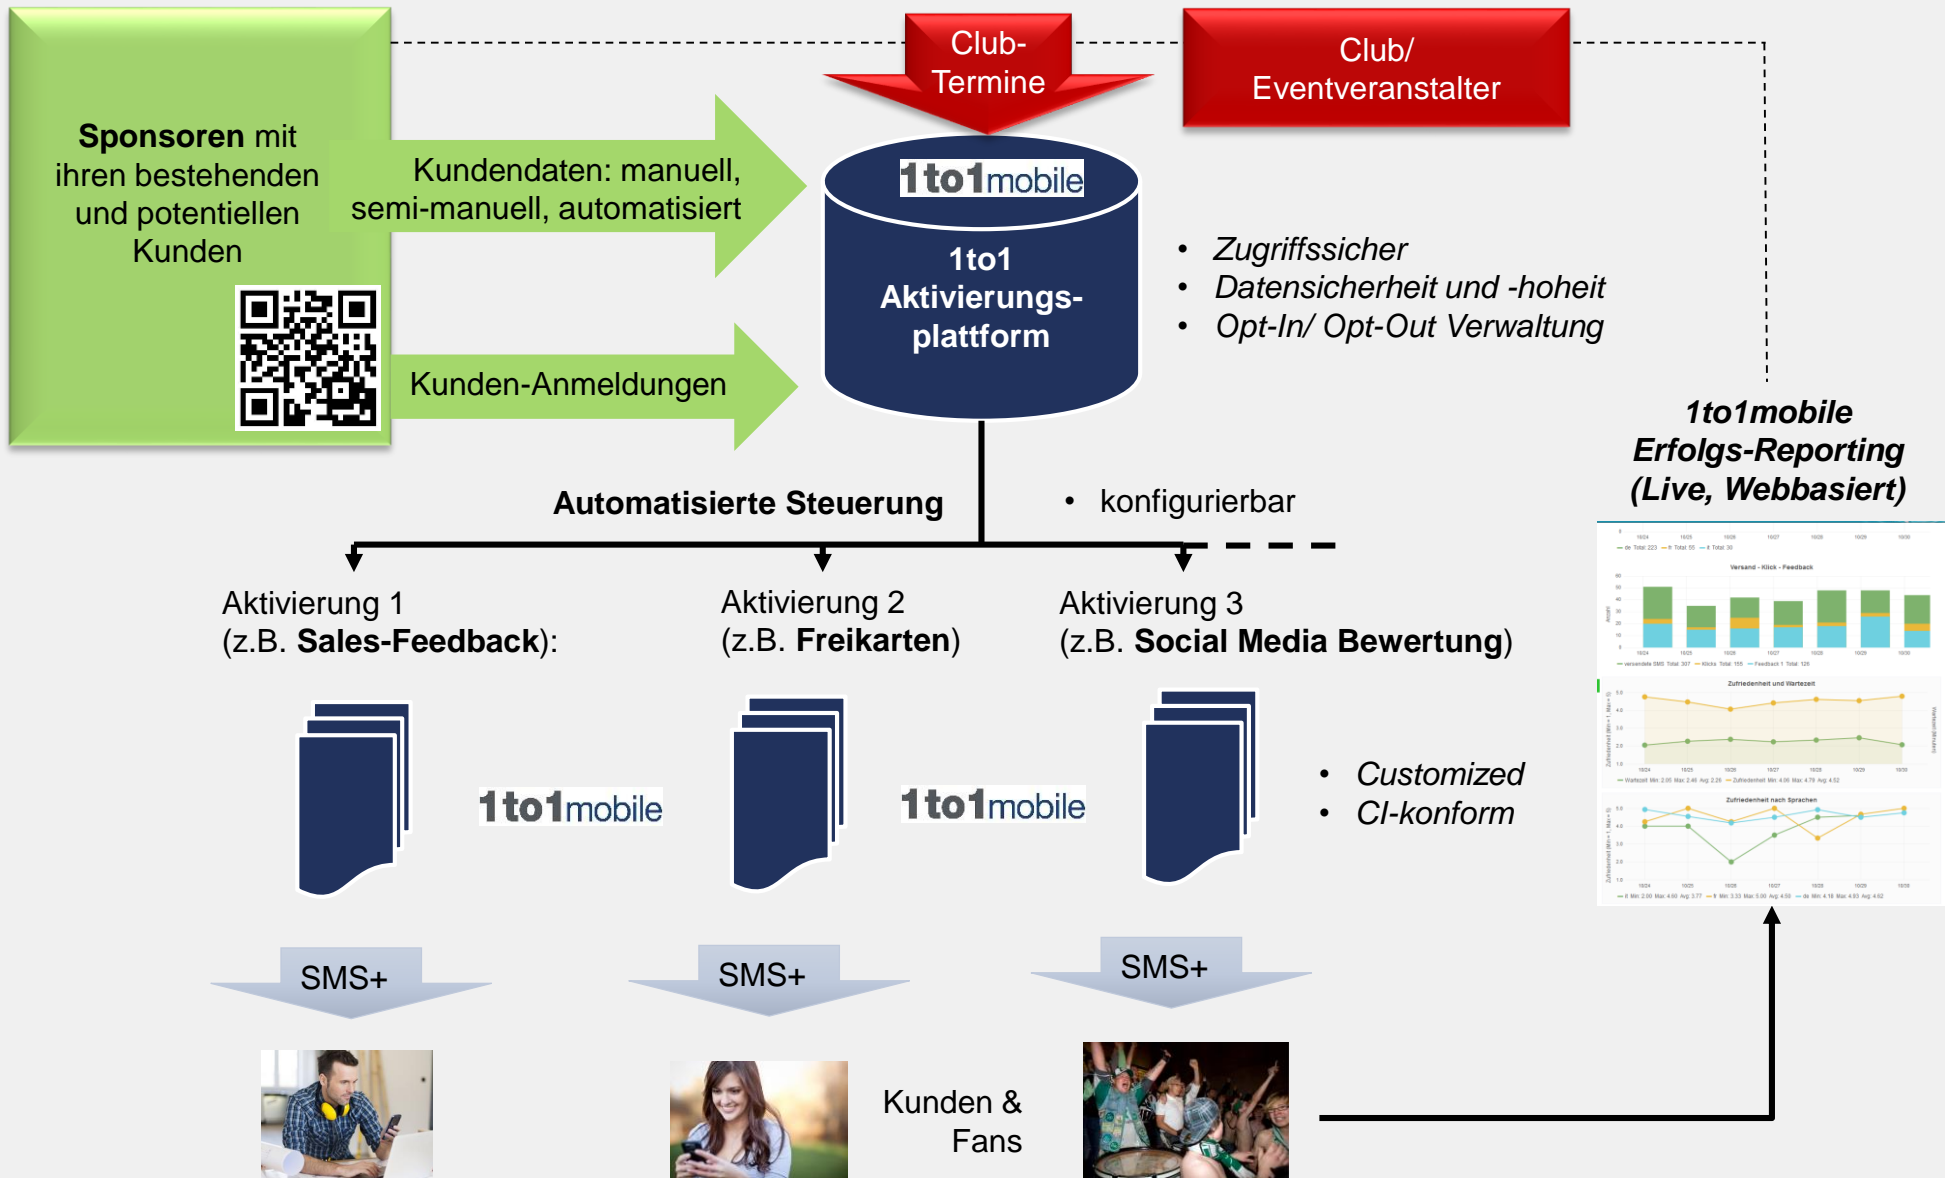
Sponsoren mit ihren bestehenden und potentiellen Kunden

Kundendaten: manuell, semi-manuell, automatisiert

Kunden-Anmeldungen

Club-Termine

Club/ Eventveranstalter

1to1mobile

1to1 Aktivierungs-plattform

• Zugriffssicher
• Datensicherheit und -hoheit
• Opt-In/ Opt-Out Verwaltung

Automatisierte Steuerung

• konfigurierbar

1to1mobile Erfolgs-Reporting (Live, Webbasiert)

Versand - Klick - Feedback

Zufriedenheit und Wartezeit

Zufriedenheit nach Sprachen

Aktivierung 1 (z.B. Sales-Feedback):

Aktivierung 2 (z.B. Freikarten)

Aktivierung 3 (z.B. Social Media Bewertung)

1to1mobile

1to1mobile

• Customized
• CI-konform

SMS+

SMS+

SMS+

Kunden & Fans